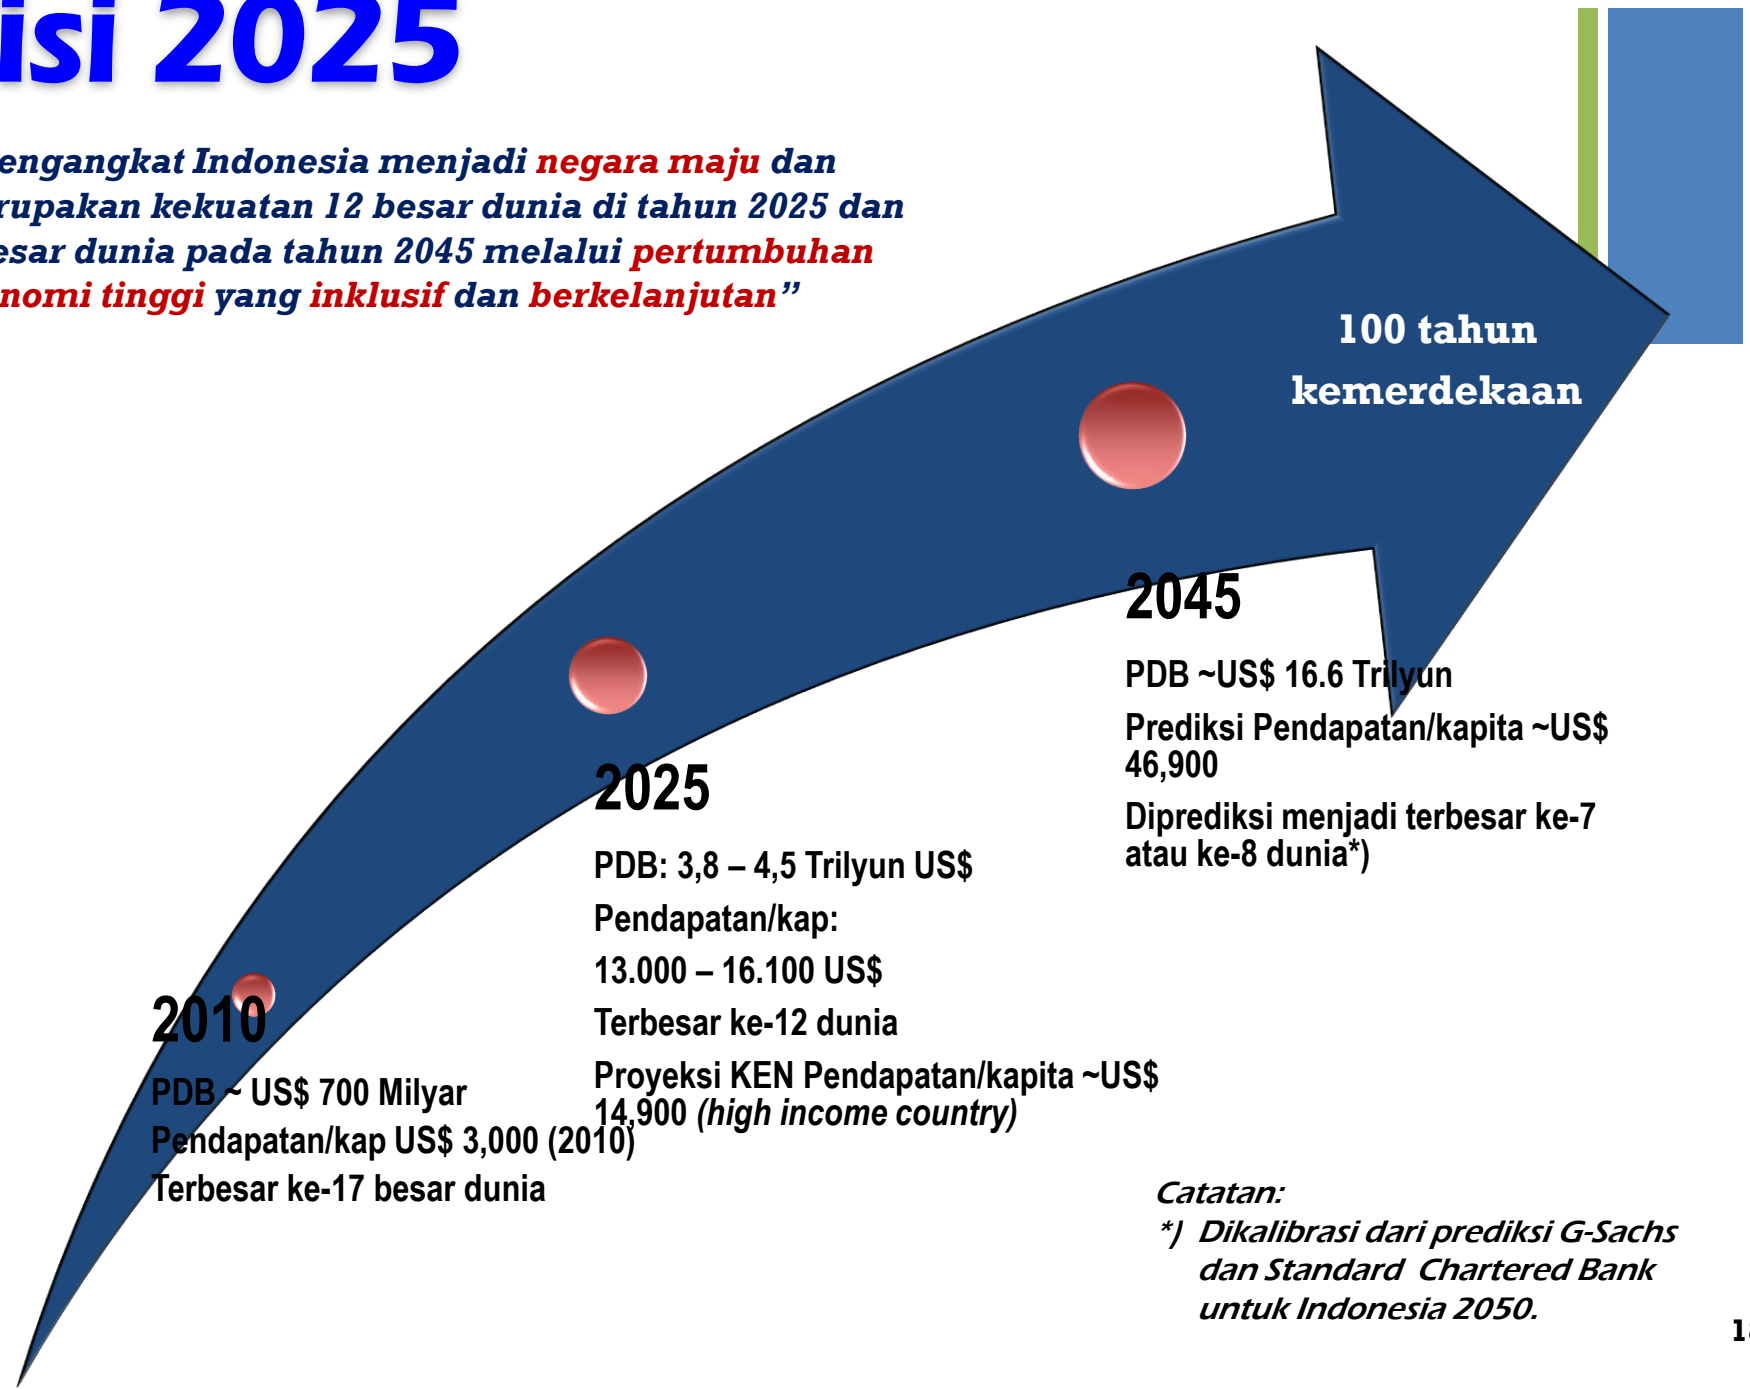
isi 2025

engangkat Indonesia menjadi negara maju dan rupakan kekuatan 12 besar dunia di tahun 2025 dan esar dunia pada tahun 2045 melalui pertumbuhan nomi tinggi yang inklusif dan berkelanjutan”

100 tahun kemerdekaan

2010

PDB ~ US$ 700 Milyar

Pendapatan/kap US$ 3,000 (2010)

Terbesar ke-17 besar dunia

2025

PDB: 3,8 – 4,5 Trilyun US$

Pendapatan/kap:

13.000 – 16.100 US$

Terbesar ke-12 dunia

Proyeksi KEN Pendapatan/kapita ~US$ 14,900 (high income country)

2045

PDB ~US$ 16.6 Trilyun

Prediksi Pendapatan/kapita ~US$ 46,900

Diprediksi menjadi terbesar ke-7 atau ke-8 dunia*)

Catatan:
*) Dikalibrasi dari prediksi G-Sachs dan Standard Chartered Bank untuk Indonesia 2050.

1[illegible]